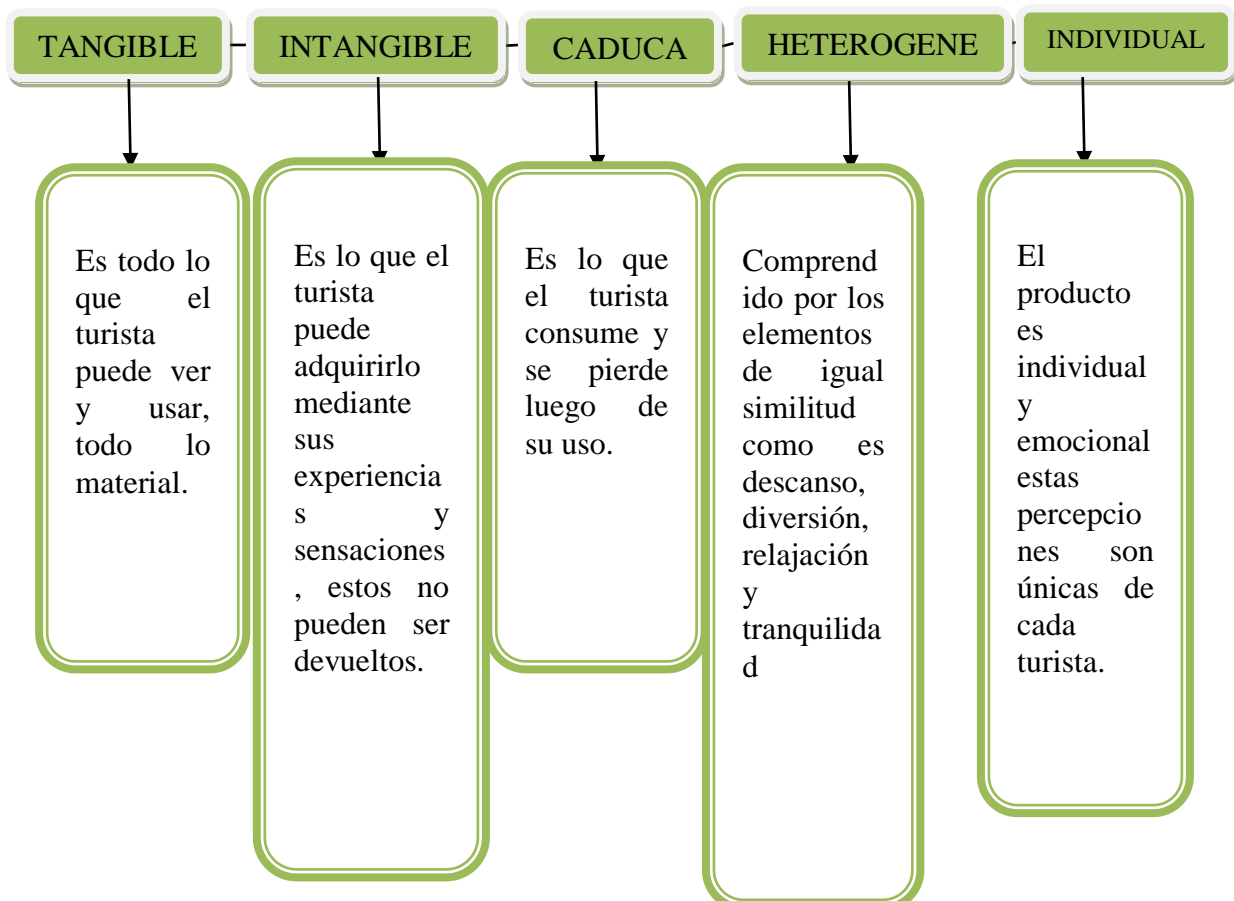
TANGIBLE

Es todo lo que el turista puede ver y usar, todo lo material.

INTANGIBLE

Es lo que el turista puede adquirirlo mediante sus experiencias y sensaciones, estos no pueden ser devueltos.

CADUCA

Es lo que el turista consume y se pierde luego de su uso.

HETEROGENE

Comprendido por los elementos de igual similitud como es descanso, diversión, relajación y tranquilidad

INDIVIDUAL

El producto es individual y emocional estas percepciones son únicas de cada turista.